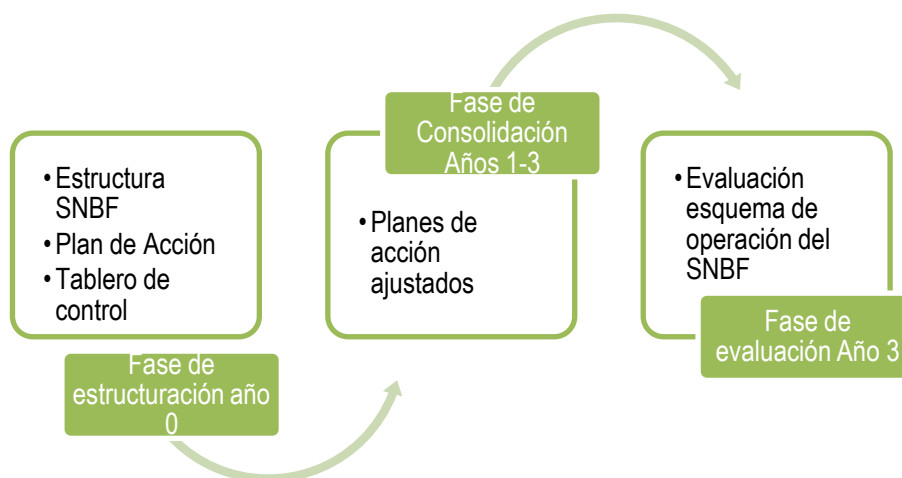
- Estructura SNBF
- Plan de Acción
- Tablero de control

Fase de estructuración año 0

Fase de Consolidación Años 1-3

- Planes de acción ajustados

- Evaluación esquema de operación del SNBF

Fase de evaluación Año 3